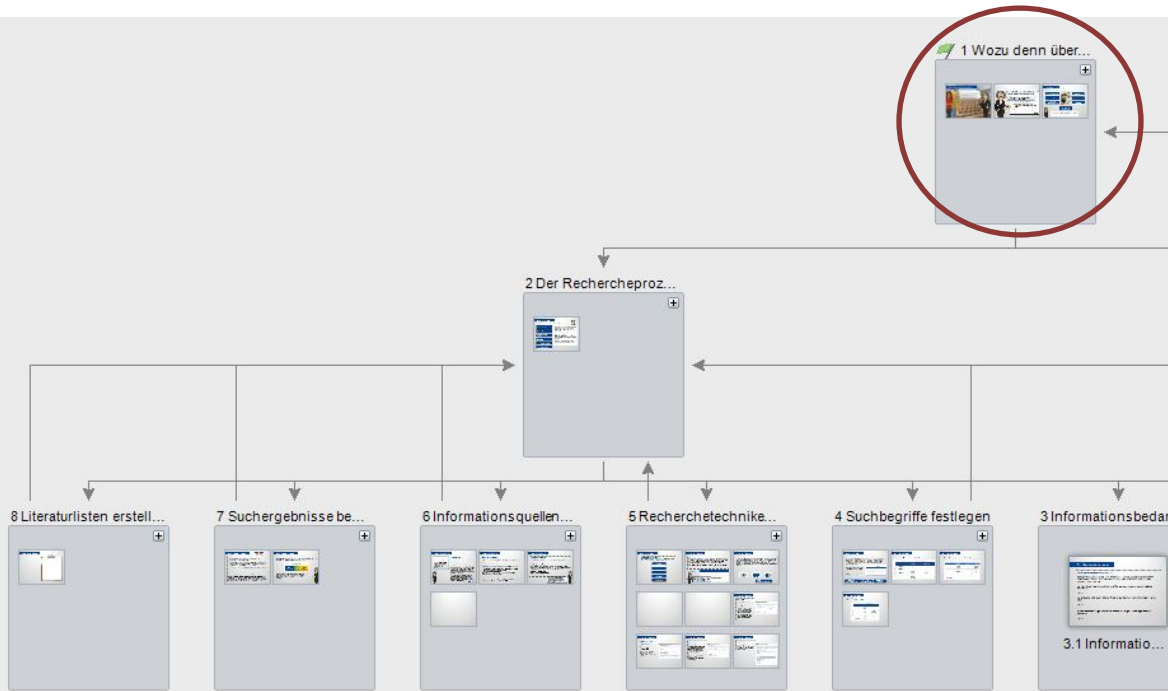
1 Wozu denn über...

2 Der Rechercheproz...

8 Literaturlisten erstell...

7 Suchergebnisse be...

6 Informationsquellen...

5 Recherchetechnike...

4 Suchbegriffe festlegen

3 Informationsbedar

3.1 Informatio...